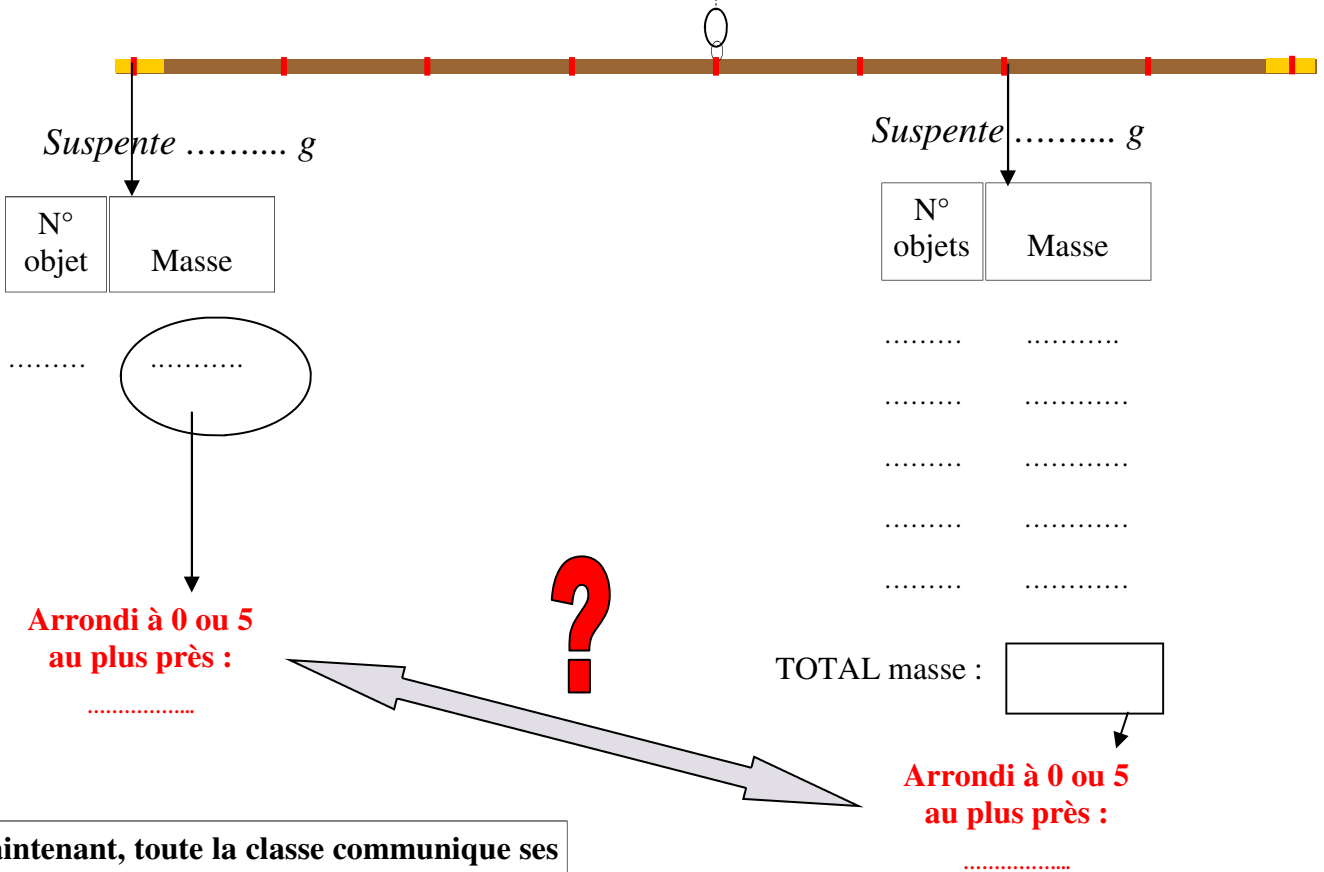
Suspente ……... g

| N° objet | Masse |
|---|---|

……… ……….

Arrondi à 0 ou 5 au plus près :

……………..

Suspente ……... g

| N° objets | Masse |
|---|---|

……… ……….
……… …………
……… …………
……… …………
……… …………

TOTAL masse :

Arrondi à 0 ou 5 au plus près :

……………..

?

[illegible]intenant, toute la classe communique ses